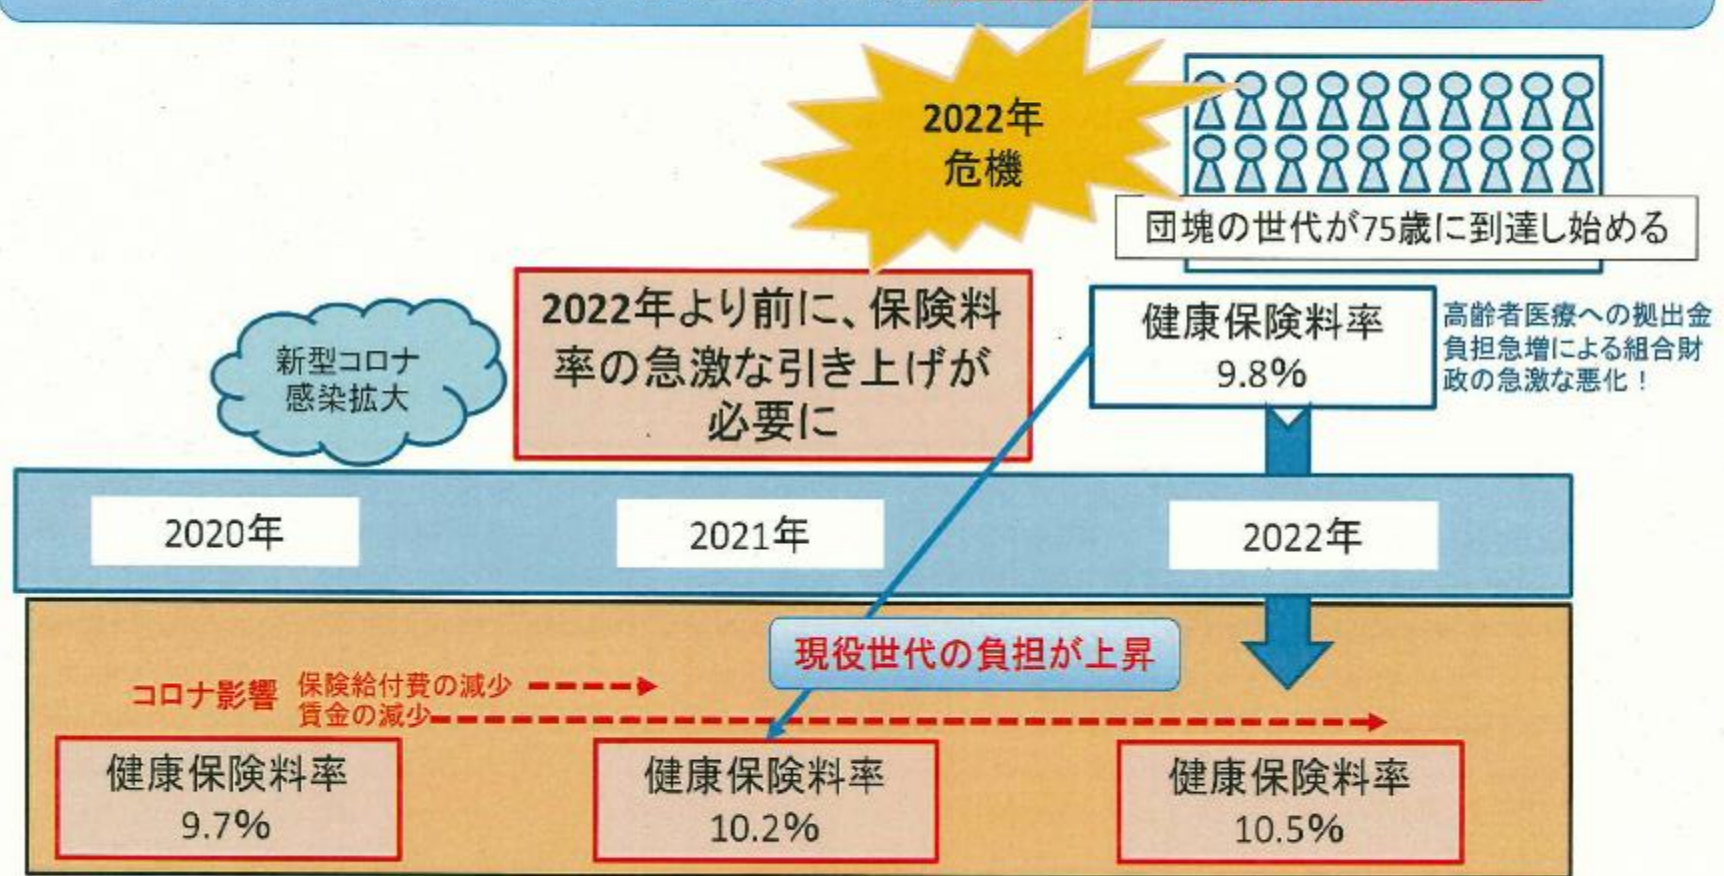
2022年
危機

団塊の世代が75歳に到達し始める

新型コロナ
感染拡大

2022年より前に、保険料率の急激な引き上げが必要に

健康保険料率
9.8%

高齢者医療への拠出金負担急増による組合財政の急激な悪化！

2020年

2021年

2022年

現役世代の負担が上昇

コロナ影響 保険給付費の減少
賃金の減少

健康保険料率
9.7%

健康保険料率
10.2%

健康保険料率
10.5%